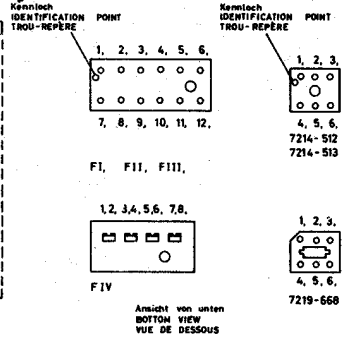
Kennloch
IDENTIFICATION POINT
TROU-REPÈRE

1, 2, 3, 4, 5, 6,

7, 8, 9, 10, 11, 12,

FI, FII, FIII,

1,2, 3,4, 5,6, 7,8,

FIV

Kennloch
IDENTIFICATION POINT
TROU-REPÈRE

1, 2, 3,

4, 5, 6,
7214-512
7214-513

1, 2, 3,

4, 5, 6,
7219-668

Ansicht von unten
BOTTOM VIEW
VUE DE DESSOUS